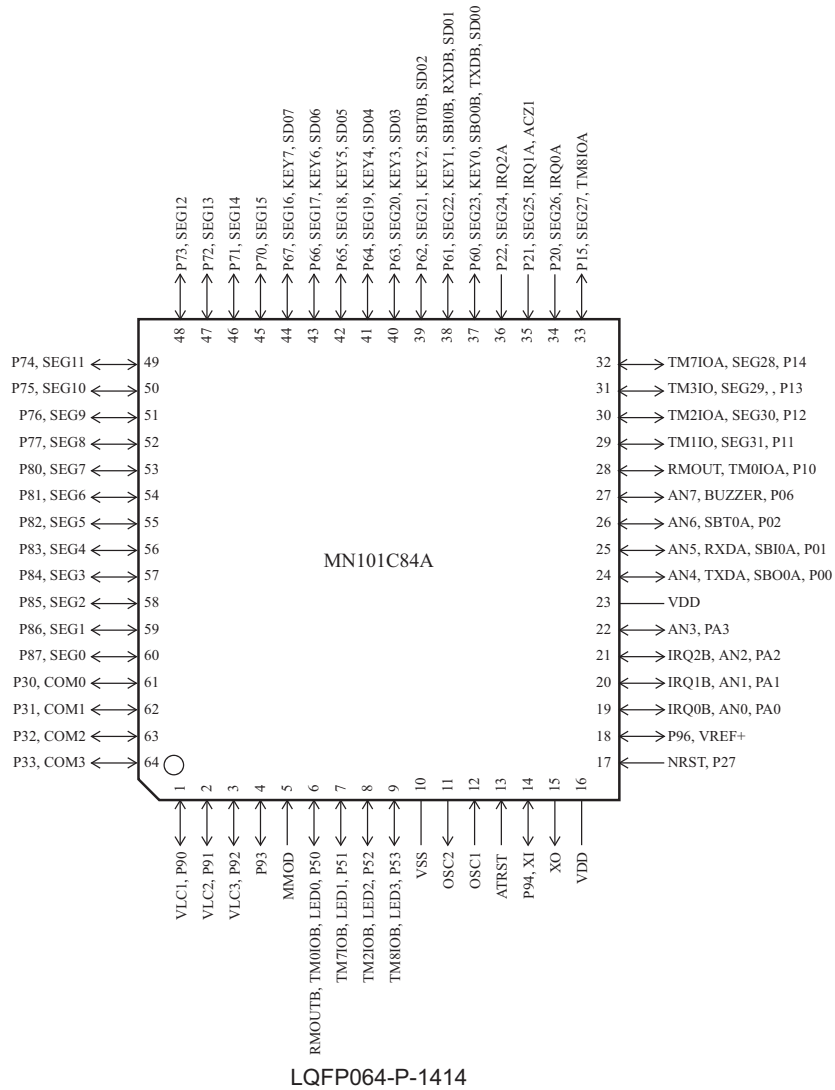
P73, SEG12
P72, SEG13
P71, SEG14
P70, SEG15
P67, SEG16, KEY7, SD07
P66, SEG17, KEY6, SD06
P65, SEG18, KEY5, SD05
P64, SEG19, KEY4, SD04
P63, SEG20, KEY3, SD03
P62, SEG21, KEY2, SBT0B, SD02
P61, SEG22, KEY1, SBI0B, RXDB, SD01
P60, SEG23, KEY0, SBO0B, TXDB, SD00
P22, SEG24, IRQ2A
P21, SEG25, IRQ1A, ACZ1
P20, SEG26, IRQ0A
P15, SEG27, TM8IOA

48 47 46 45 44 43 42 41 40 39 38 37 36 35 34 33

P74, SEG11 49
P75, SEG10 50
P76, SEG9 51
P77, SEG8 52
P80, SEG7 53
P81, SEG6 54
P82, SEG5 55
P83, SEG4 56
P84, SEG3 57
P85, SEG2 58
P86, SEG1 59
P87, SEG0 60
P30, COM0 61
P31, COM1 62
P32, COM2 63
P33, COM3 64

32 TM7IOA, SEG28, P14
31 TM3IO, SEG29, , P13
30 TM2IOA, SEG30, P12
29 TM1IO, SEG31, P11
28 RMOUT, TM0IOA, P10
27 AN7, BUZZER, P06
26 AN6, SBT0A, P02
25 AN5, RXDA, SBI0A, P01
24 AN4, TXDA, SBO0A, P00
23 VDD
22 AN3, PA3
21 IRQ2B, AN2, PA2
20 IRQ1B, AN1, PA1
19 IRQ0B, AN0, PA0
18 P96, VREF+
17 NRST, P27

MN101C84A

1 2 3 4 5 6 7 8 9 10 11 12 13 14 15 16

VLC1, P90
VLC2, P91
VLC3, P92
P93
MMOD
RMOUTB, TM0IOB, LED0, P50
TM7IOB, LED1, P51
TM2IOB, LED2, P52
TM8IOB, LED3, P53
VSS
OSC2
OSC1
ATRST
P94, XI
XO
VDD

LQFP064-P-1414